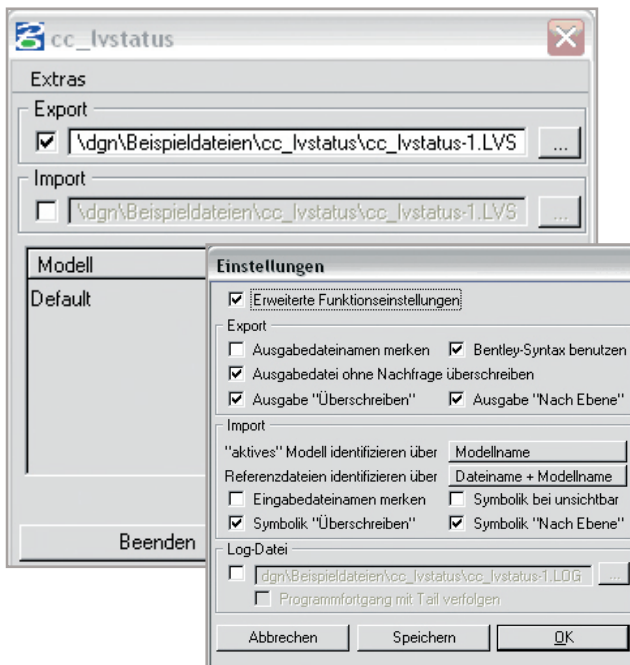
cc_lvstatus

Extras

Export

\dgn\Beispieldateien\cc_lvstatus\cc_lvstatus-1.LVS ...

Import

\dgn\Beispieldateien\cc_lvstatus\cc_lvstatus-1.LVS ...

Modell

Default

Beenden

Einstellungen

Erweiterte Funktionseinstellungen

Export

Ausgabedateinamen merken

Bentley-Syntax benutzen

Ausgabedatei ohne Nachfrage überschreiben

Ausgabe "Überschreiben"

Ausgabe "Nach Ebene"

Import

"aktives" Modell identifizieren über Modellname

Referenzdateien identifizieren über Dateiname + Modellname

Eingabedateinamen merken

Symbolik bei unsichtbar

Symbolik "Überschreiben"

Symbolik "Nach Ebene"

Log-Datei

dgn\Beispieldateien\cc_lvstatus\cc_lvstatus-1.LOG ...

Programmfortgang mit Tail verfolgen

Abbrechen

Speichern

OK